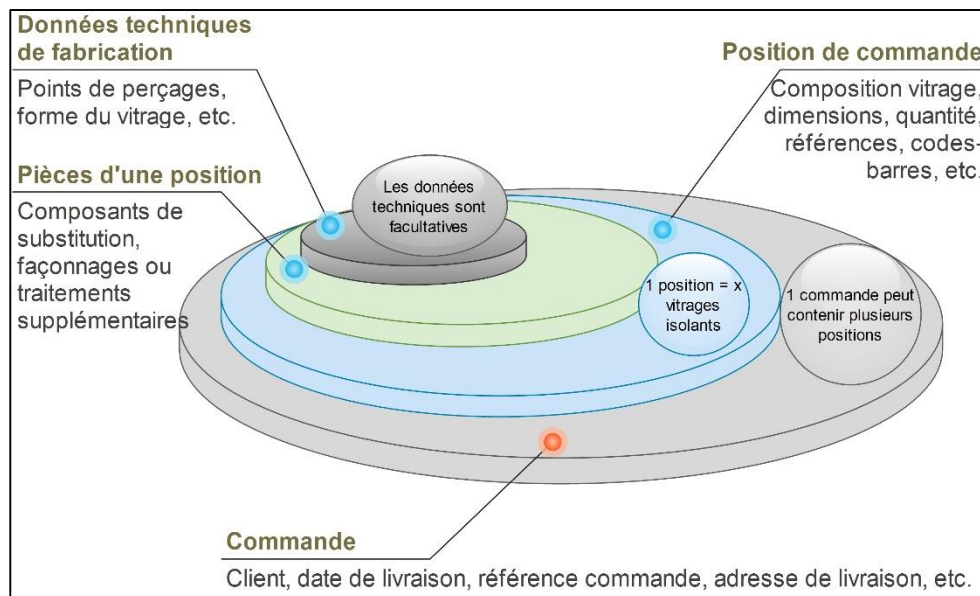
Données techniques de fabrication

Points de perçages, forme du vitrage, etc.

Position de commande

Composition vitrage, dimensions, quantité, références, codes-barres, etc.

Pièces d'une position

Composants de substitution, façonnages ou traitements supplémentaires

Les données techniques sont facultatives

1 position = x vitrages isolants

1 commande peut contenir plusieurs positions

Commande

Client, date de livraison, référence commande, adresse de livraison, etc.